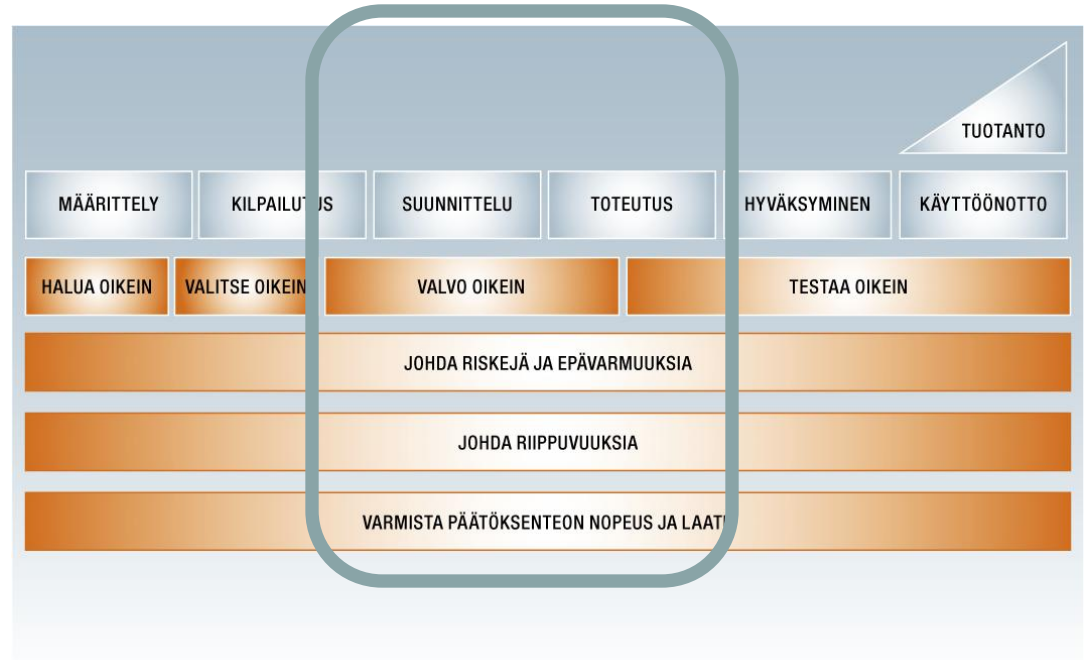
TUOTANTO

MÄÄRITTELY KILPAILUTUS SUUNNITTELU TOTEUTUS HYVÄKSYMINEN KÄYTTÖÖNOTTO

HALUA OIKEIN VALITSE OIKEIN VALVO OIKEIN TESTAA OIKEIN

JOHDA RISKEJÄ JA EPÄVARMUUKSIA

JOHDA RIIPPUVUUKSIA

VARMISTA PÄÄTÖKSENTEON NOPEUS JA LAATU